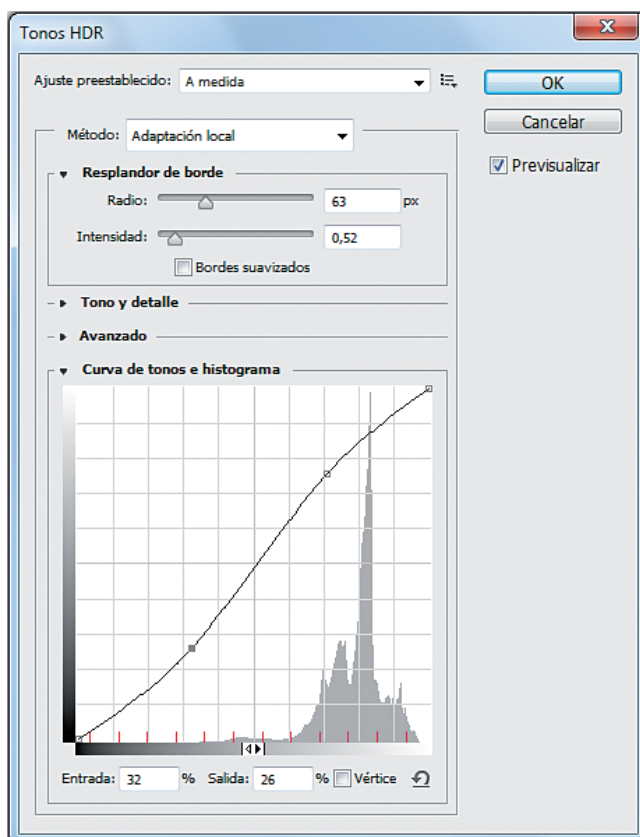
Tonos HDR

Ajuste preestablecido: A medida

OK

Cancelar

Previsualizar

Método: Adaptación local

Resplandor de borde

Radio: 63 px

Intensidad: 0,52

Bordes suavizados

Tono y detalle

Avanzado

Curva de tonos e histograma

Entrada: 32 % Salida: 26 % Vértice